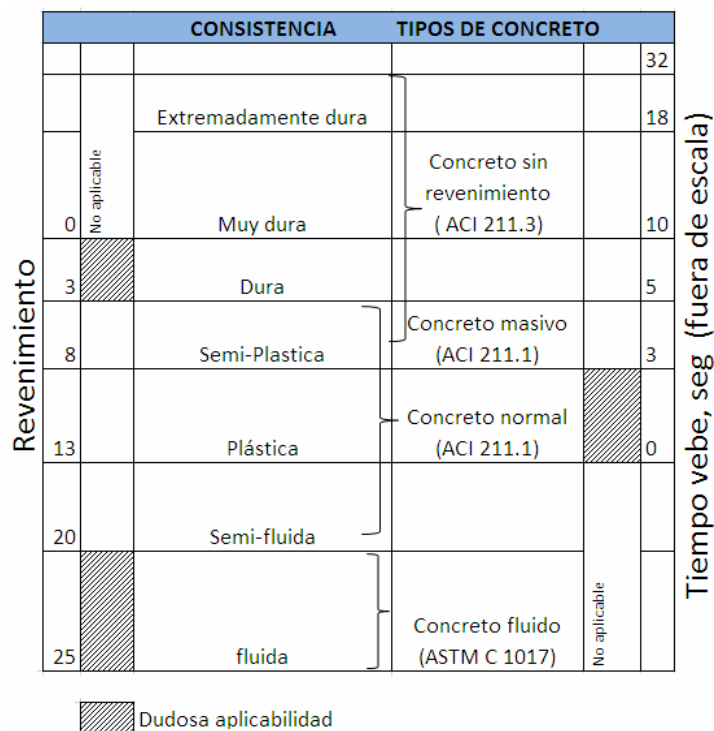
Revenimiento

| | | CONSISTENCIA | TIPOS DE CONCRETO | | |
|---|---|---|---|---|---|
| | | | | | 32 |
| | | Extremadamente dura | | | 18 |
| 0 | No aplicable | Muy dura | Concreto sin revenimiento ( ACI 211.3) | | 10 |
| 3 | | Dura | | | 5 |
| 8 | | Semi-Plastica | Concreto masivo (ACI 211.1) | | 3 |
| 13 | | Plástica | Concreto normal (ACI 211.1) | | 0 |
| 20 | | Semi-fluida | | | |
| 25 | | fluida | Concreto fluido (ASTM C 1017) | No aplicable | |

Tiempo vebe, seg (fuera de escala)

Dudosa aplicabilidad